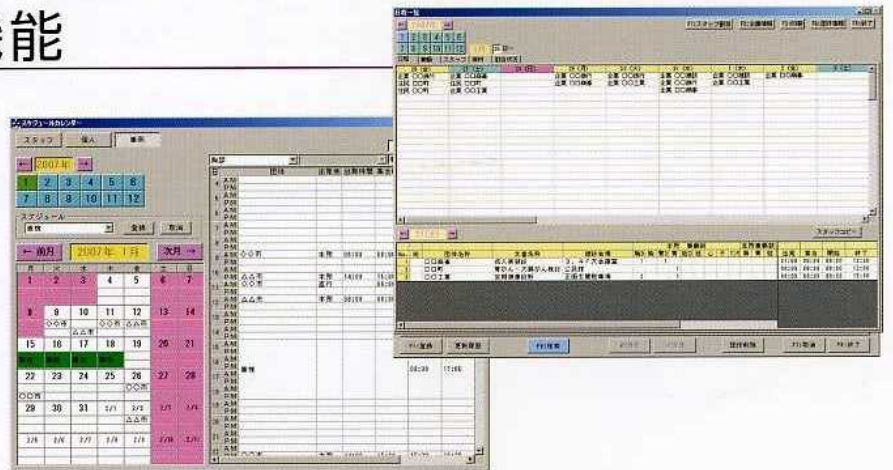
能

スケジュールカレンダー
スタッフ 個人 事務
← 2007年 →
1 2 3 4 5 6
7 8 9 10 11 12
スケジュール
全員 取消
← 前月 2007年 1月 次月 →
1 2 3 4 5 6 7
8 9 10 11 12 13 14
15 16 17 18 19 20 21
22 23 24 25 26 27 28
29 30 31 2/1 2/2 2/3 2/4
2/5 2/6 2/7 2/8 2/9 2/10 2/11

AM PM
団体
○○市
△△市
○○市
△△市
事務
08:00 17:00

日程一覧
F1:スタッフ参照 F2:全員情報 F3:印刷 F4:週計情報 F5:終了
1 2 3 4 5 6
7 8 9 10 11 12
日程 勤務 スタッフ 資料

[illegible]

スタッフコピー

F1:登録 更新履歴 F3:指導 削除 F9:取消 F10:終了